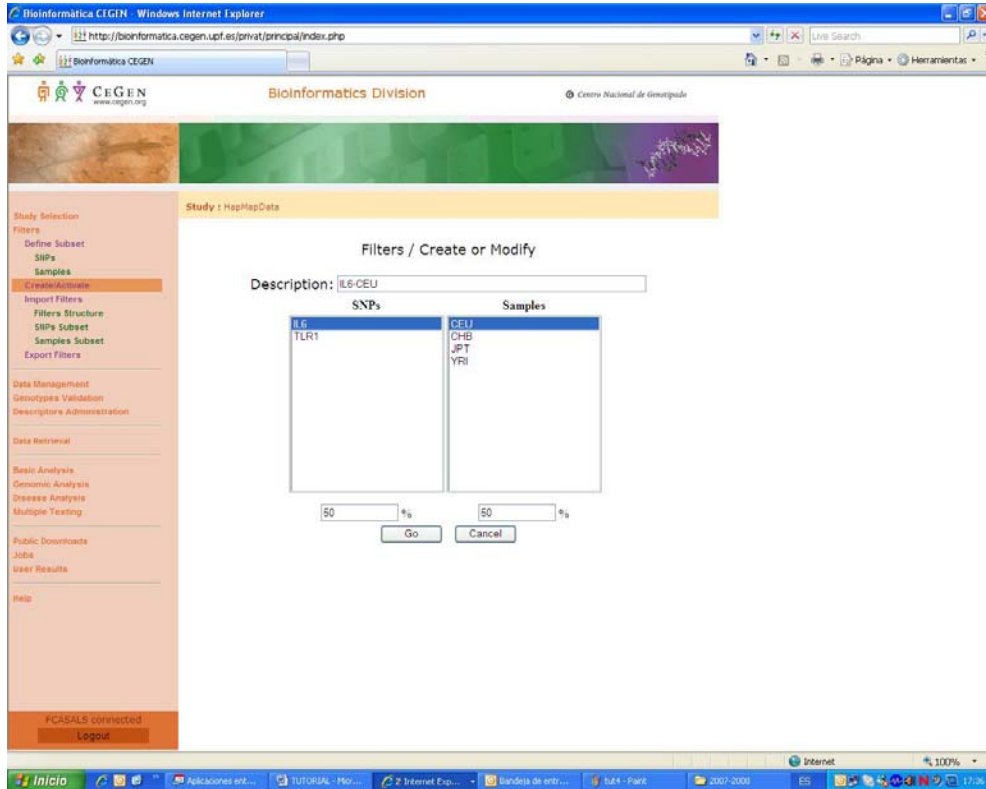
Bioinformàtica CEGEN - Windows Internet Explorer

http://bioinformatica.cegen.upf.es/privat/principal/index.php

Live Search

Bioinformàtica CEGEN

Página • Herramientas •

CEGEN
www.cegen.org

Bioinformatics Division

Centro Nacional de Genotipado

Study : HapMapData

Study Selection
Filters
Define Subset
SNPs
Samples
Create/Activate
Import Filters
Filters Structure
SNPs Subset
Samples Subset
Export Filters

Data Management
Genotypes Validation
Descriptors Administration

Data Retrieval

Basic Analysis
Genomic Analysis
Disease Analysis
Multiple Testing

Public Downloads
Jobs
User Results

Help

FCASALS connected
Logout

Filters / Create or Modify

Description: IL6-CEU

| SNPs | Samples |
|---|---|
| IL6 | CEU |
| TLR1 | CHB |
| | JPT |
| | YRI |

50 %   50 %

Go   Cancel

Internet   100%

Inicio   Aplicaciones ent...   TUTORIAL - Mic...   2 Internet Exp...   Bandeja de entr...   tut4 - Paint   2007-2000   ES   17:36